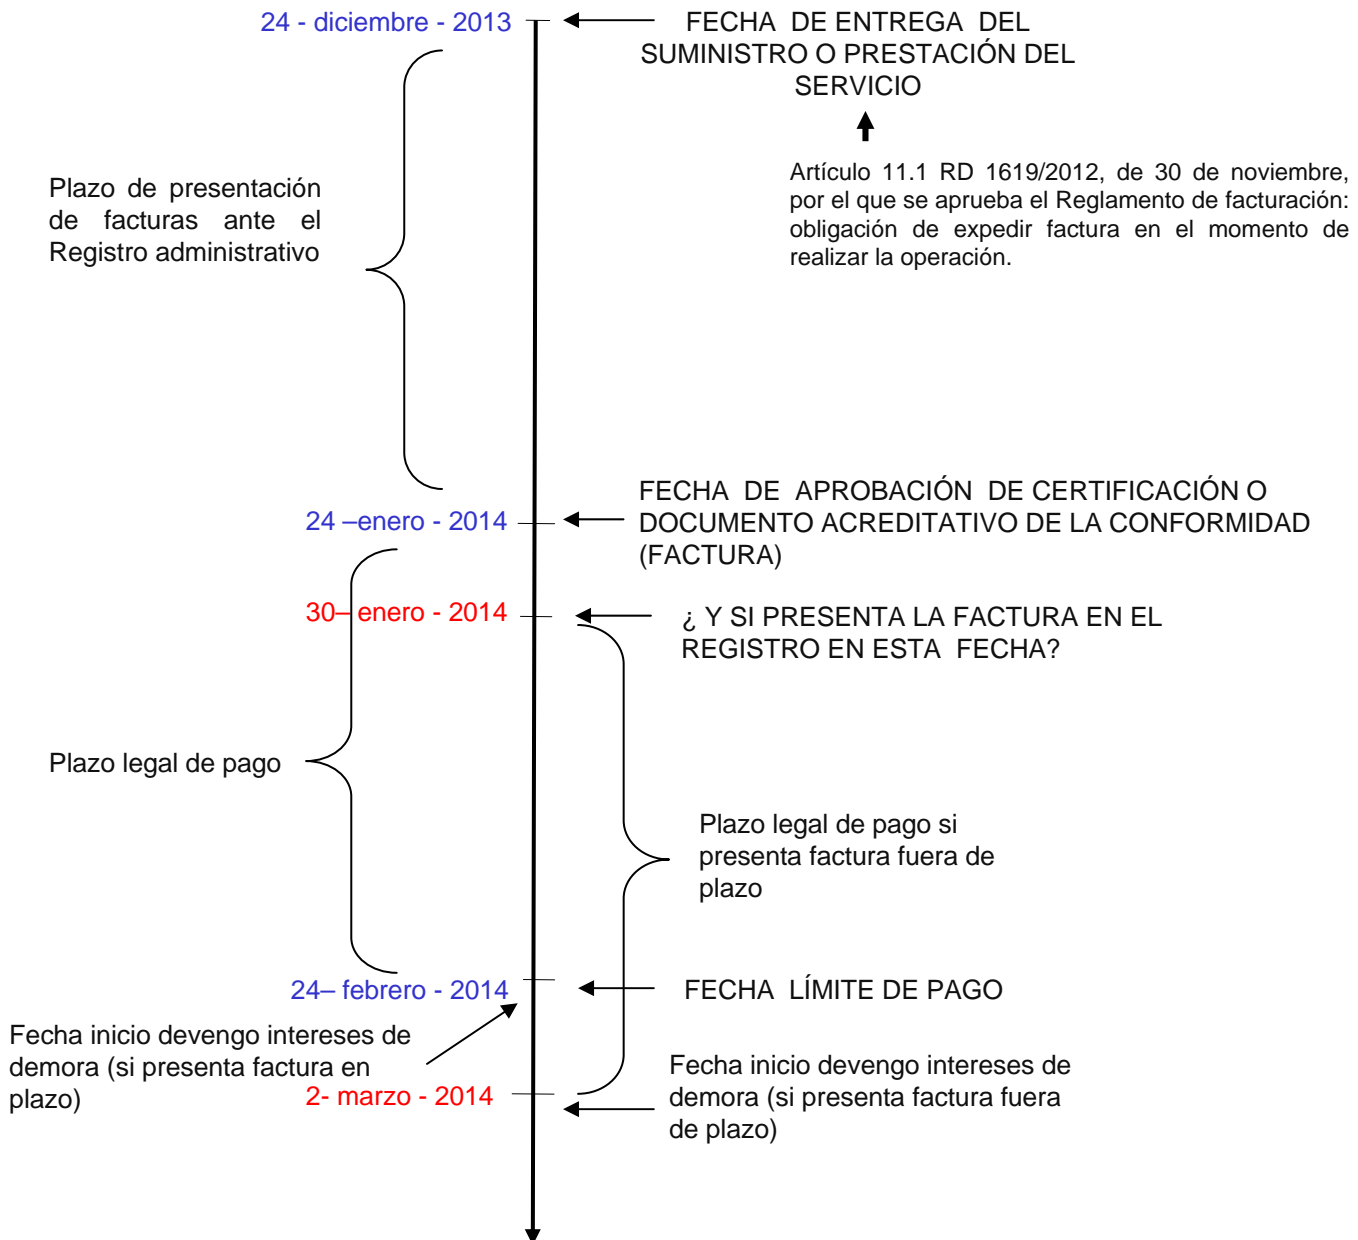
24 - diciembre - 2013

FECHA DE ENTREGA DEL SUMINISTRO O PRESTACIÓN DEL SERVICIO

Artículo 11.1 RD 1619/2012, de 30 de noviembre, por el que se aprueba el Reglamento de facturación: obligación de expedir factura en el momento de realizar la operación.

Plazo de presentación de facturas ante el Registro administrativo

24 –enero - 2014

FECHA DE APROBACIÓN DE CERTIFICACIÓN O DOCUMENTO ACREDITATIVO DE LA CONFORMIDAD (FACTURA)

30– enero - 2014

¿ Y SI PRESENTA LA FACTURA EN EL REGISTRO EN ESTA FECHA?

Plazo legal de pago

Plazo legal de pago si presenta factura fuera de plazo

24– febrero - 2014

FECHA LÍMITE DE PAGO

Fecha inicio devengo intereses de demora (si presenta factura en plazo)

2- marzo - 2014

Fecha inicio devengo intereses de demora (si presenta factura fuera de plazo)